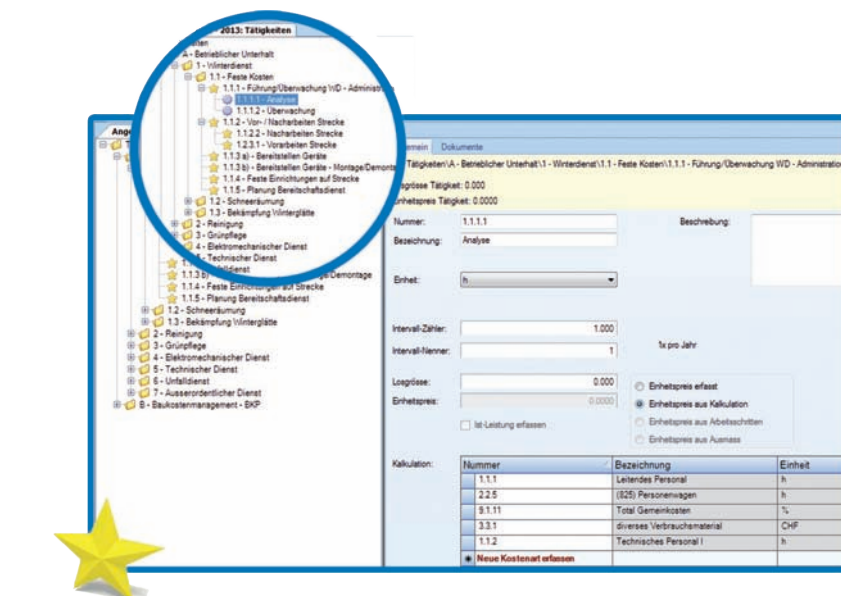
2013: Tätigkeiten
A - Betrieblicher Unterhalt
1 - Winterdienst
1.1 - Feste Kosten
1.1.1 - Führung/Überwachung WD - Administ
1.1.1.1 - Analyse
1.1.1.2 - Überwachung
1.1.2 - Vor- / Nacharbeiten Strecke
1.1.2.2 - Nacharbeiten Strecke
1.2.3.1 - Vorarbeiten Strecke
1.1.3 a) - Bereitstellen Geräte
1.1.3 b) - Bereitstellen Geräte - Montage/Demonta
1.1.4 - Feste Einrichtungen auf Strecke
1.1.5 - Planung Bereitschaftsdienst
1.2 - Schneeräumung
1.3 - Bekämpfung Winterglätte
2 - Reinigung
3 - Grünpflege
4 - Elektromechanischer Dienst
5 - Technischer Dienst
1.1.4 - Feste Einrichtungen auf Strecke
1.1.5 - Planung Bereitschaftsdienst
1.2 - Schneeräumung
1.3 - Bekämpfung Winterglätte
2 - Reinigung
3 - Grünpflege
4 - Elektromechanischer Dienst
5 - Technischer Dienst
6 - Unfalldienst
7 - Ausserordentlicher Dienst
B - Baukostenmanagement - BKP

Ange
emein Dokumente
Tätigkeiten\A - Betrieblicher Unterhalt\1 - Winterdienst\1.1 - Feste Kosten\1.1.1 - Führung/Überwachung WD - Administra
Losgrösse Tätigkeit: 0.000
Einheitspreis Tätigkeit: 0.0000

Nummer: 1.1.1.1
Bezeichnung: Analyse
Beschreibung:
Einheit: h
Intervall-Zähler: 1.000
Intervall-Nenner: 1
1x pro Jahr
Losgrösse: 0.000
Einheitspreis: 0.0000
Einheitspreis erfasst
Einheitspreis aus Kalkulation
Einheitspreis aus Arbeitsschritten
Einheitspreis aus Ausmass
Ist-Leistung erfassen
Kalkulation:

| Nummer | Bezeichnung | Einheit |
|---|---|---|
| 1.1.1 | Leitendes Personal | h |
| 2.2.5 | (825) Personenwagen | h |
| 9.1.11 | Total Gemeinkosten | % |
| 3.3.1 | diverses Verbrauchsmaterial | CHF |
| 1.1.2 | Technisches Personal I | h |
| Neue Kostenart erfassen | | |